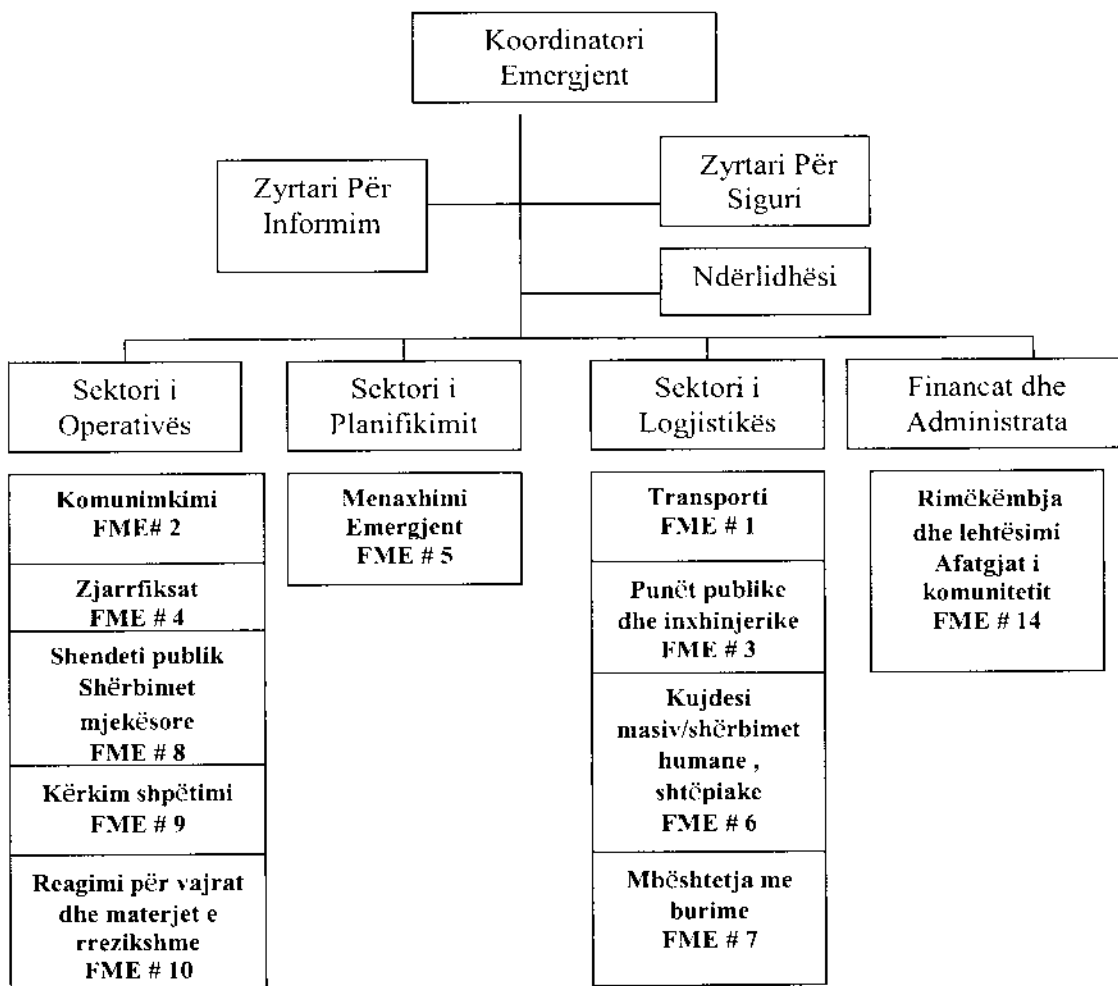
Koordinatori Emergjent

Zyrtari Për Informim

Zyrtari Për Siguri

Ndërlidhësi

Sektori i Operativës

Sektori i Planifikimit

Sektori i Logjistikës

Financat dhe Administrata

Komunimkimi FME# 2

Zjarrfiksat FME # 4

Shendeti publik Shërbimet mjekësore FME # 8

Kërkim shpëtimi FME # 9

Reagimi për vajrat dhe materjet e rrezikshme FME # 10

Menaxhimi Emergjent FME # 5

Transporti FME # 1

Punët publike dhe inxhinjerike FME # 3

Kujdesi masiv/shërbimet humane , shtëpiake FME # 6

Mbështetja me burime FME # 7

Rimëkëmbja dhe lehtësimi Afatgjat i komunitetit FME # 14